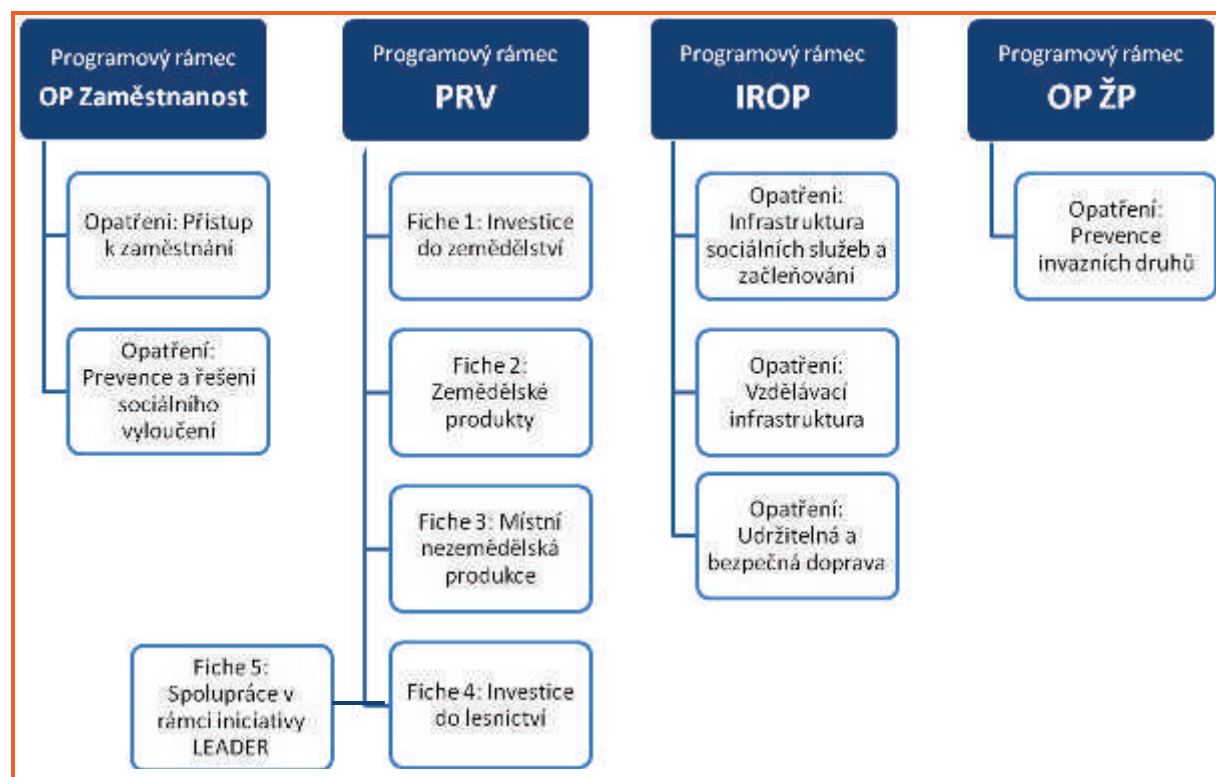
Programový rámec
OP Zaměstnanost

Opatření: Přístup k zaměstnání

Opatření: Prevence a řešení sociálního vyloučení

Programový rámec
PRV

Fiche 1: Investice do zemědělství

Fiche 2: Zemědělské produkty

Fiche 3: Místní nezemědělská produkce

Fiche 4: Investice do lesnictví

Fiche 5: Spolupráce v rámci iniciativy LEADER

Programový rámec
IROP

Opatření: Infrastruktura sociálních služeb a začleňování

Opatření: Vzdělávací infrastruktura

Opatření: Udržitelná a bezpečná doprava

Programový rámec
OP ŽP

Opatření: Prevence invazních druhů